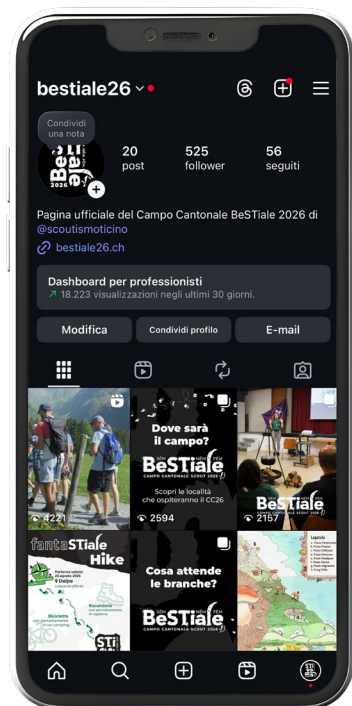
bestiale26

Condividi una nota

BeSTiale 2026

20 post

525 follower

56 seguiti

Pagina ufficiale del Campo Cantonale BeSTiale 2026 di @scoutismoticino

bestiale26.ch

Dashboard per professionisti

18.223 visualizzazioni negli ultimi 30 giorni.

Modifica

Condividi profilo

E-mail

4221

Dove sarà il campo?

BeSTiale

CAMPO CANTONALE SCOUT 2026

Scopri le località che ospiteranno il CC26

2594

BeSTiale

2157

fantaSTiale Hike

Cosa attende le branche?

BeSTiale

CAMPO CANTONALE SCOUT 2026

Legenda